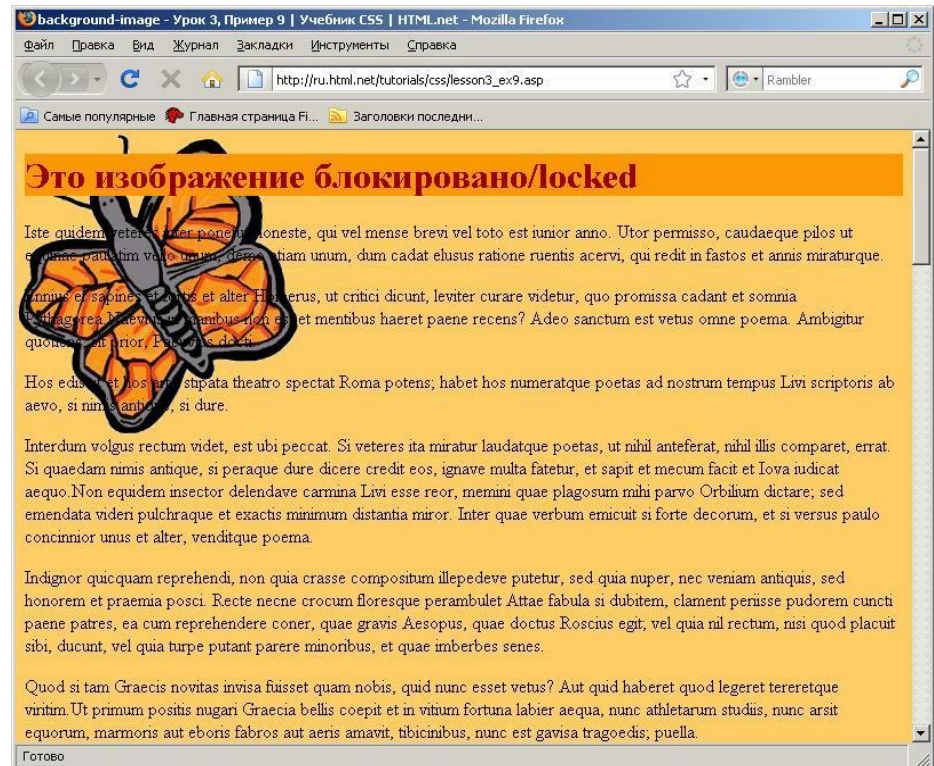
background-image - Урок 3, Пример 9 | Учебник CSS | HTML.net - Mozilla Firefox

Файл Правка Вид Журнал Закладки Инструменты Справка

http://ru.html.net/tutorials/css/lesson3_ex9.asp

Rambler

Самые популярные Главная страница Fi... Заголовки последни...

Это изображение блокировано/locked

Iste quidem veteres inter ponetur honeste, qui vel mense brevi vel toto est iunior anno. Utor permisso, caudaeque pilos ut equinae paulatim vello unum, demo etiam unum, dum cadat elusus ratione ruentis acervi, qui redit in fastos et annis miraturque.

Ennius et sapines et fortis et alter Homerus, ut critici dicunt, leviter curare videtur, quo promissa cadant et somnia Pythagorea. Naevius in manibus non est et mentibus haeret paene recens? Adeo sanctum est vetus omne poema. Ambigitur quotiens, uter utro sit prior, Pacuvius docti.

Hos ediscit et hos arto stipata theatro spectat Roma potens; habet hos numeratque poetas ad nostrum tempus Livi scriptoris ab aevo, si nimis antique, si dure.

Interdum volgus rectum videt, est ubi peccat. Si veteres ita miratur laudatque poetas, ut nihil anteferat, nihil illis comparet, errat. Si quaedam nimis antique, si peraque dure dicere credit eos, ignave multa fatetur, et sapit et mecum facit et Iova iudicat aequo.Non equidem insector delendave carmina Livi esse reor, memini quae plagosum mihi parvo Orbilium dictare; sed emendata videri pulchraque et exactis minimum distantia miror. Inter quae verbum emicuit si forte decorum, et si versus paulo concinnior unus et alter, venditque poema.

Indignor quicquam reprehendi, non quia crasse compositum illepedeve putetur, sed quia nuper, nec veniam antiquis, sed honorem et praemia posci. Recte necne crocum floresque perambulet Attae fabula si dubitem, clament periisse pudorem cuncti paene patres, ea cum reprehendere coner, quae gravis Aesopus, quae doctus Roscius egit; vel quia nil rectum, nisi quod placuit sibi, ducunt, vel quia turpe putant parere minoribus, et quae imberbes senes.

Quod si tam Graecis novitas invisa fuisset quam nobis, quid nunc esset vetus? Aut quid haberet quod legeret tereretque viritim.Ut primum positis nugari Graecia bellis coepit et in vitium fortuna labier aequa, nunc athletarum studiis, nunc arsit equorum, marmoris aut eboris fabros aut aeris amavit, tibicinibus, nunc est gavisa tragoedis; puella.

Готово